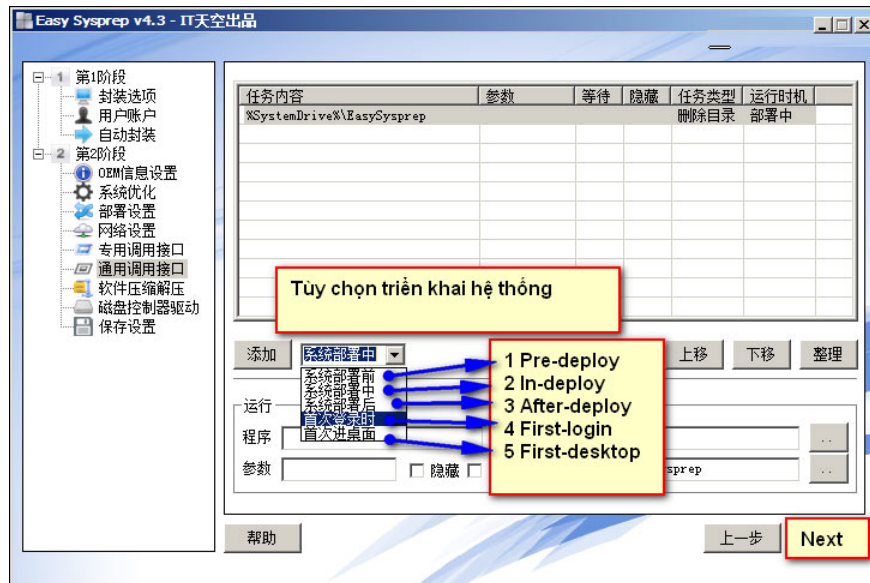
Easy Sysprep v4.3 - IT天空出品

1 第1阶段
封装选项
用户账户
自动封装
2 第2阶段
OEM信息设置
系统优化
部署设置
网络设置
专用调用接口
通用调用接口
软件压缩解压
磁盘控制器驱动
保存设置

| 任务内容 | 参数 | 等待 | 隐藏 | 任务类型 | 运行时机 |
|---|---|---|---|---|---|
| %SystemDrive%\EasySysprep | | | | 删除目录 | 部署中 |

Tùy chọn triển khai hệ thống

添加 系统部署中 上移 下移 整理

系统部署前
系统部署中
系统部署后
首次登录时
首次进桌面

1 Pre-deploy
2 In-deploy
3 After-deploy
4 First-login
5 First-desktop

运行
程序 ..
参数 隐藏 sprep ..

帮助 上一步 Next